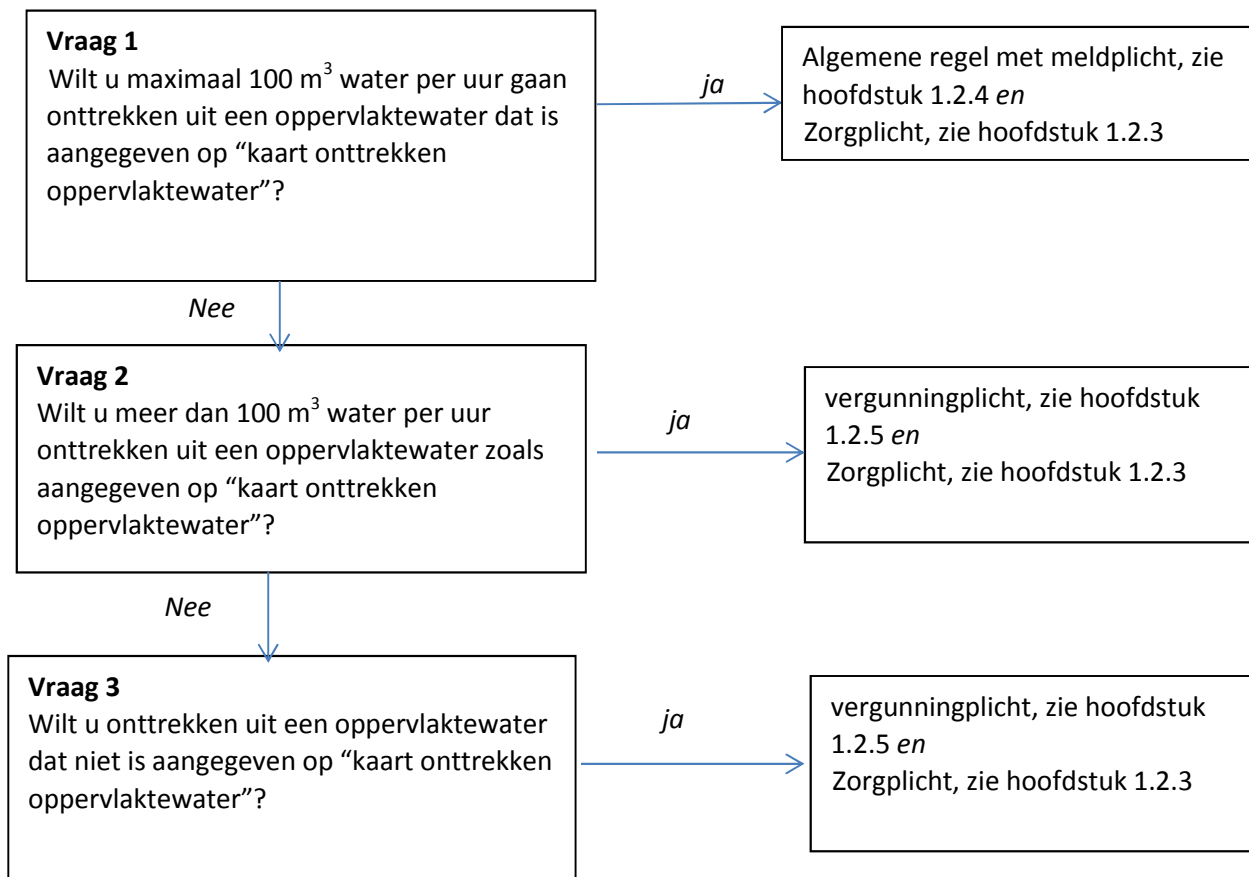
**Vraag 1**
Wilt u maximaal 100 $m^3$ water per uur gaan onttrekken uit een oppervlaktewater dat is aangegeven op “kaart onttrekken oppervlaktewater”?

*ja*

Algemene regel met meldplicht, zie hoofdstuk 1.2.4 *en*
Zorgplicht, zie hoofdstuk 1.2.3

*Nee*

**Vraag 2**
Wilt u meer dan 100 $m^3$ water per uur onttrekken uit een oppervlaktewater zoals aangegeven op “kaart onttrekken oppervlaktewater”?

*ja*

vergunningplicht, zie hoofdstuk 1.2.5 *en*
Zorgplicht, zie hoofdstuk 1.2.3

*Nee*

**Vraag 3**
Wilt u onttrekken uit een oppervlaktewater dat niet is aangegeven op “kaart onttrekken oppervlaktewater”?

*ja*

vergunningplicht, zie hoofdstuk 1.2.5 *en*
Zorgplicht, zie hoofdstuk 1.2.3